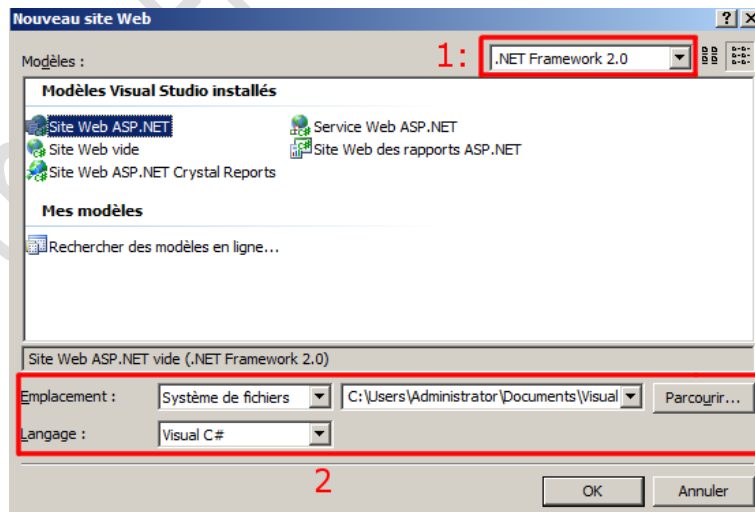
Nouveau site Web

?

Modèles :

1:

.NET Framework 2.0

Modèles Visual Studio installés

Site Web ASP.NET

Service Web ASP.NET

Site Web vide

Site Web des rapports ASP.NET

Site Web ASP.NET Crystal Reports

Mes modèles

Rechercher des modèles en ligne...

Site Web ASP.NET vide (.NET Framework 2.0)

Emplacement :

Système de fichiers

C:\Users\Administrator\Documents\Visual

Parcourir...

Langage :

Visual C#

2

OK

Annuler